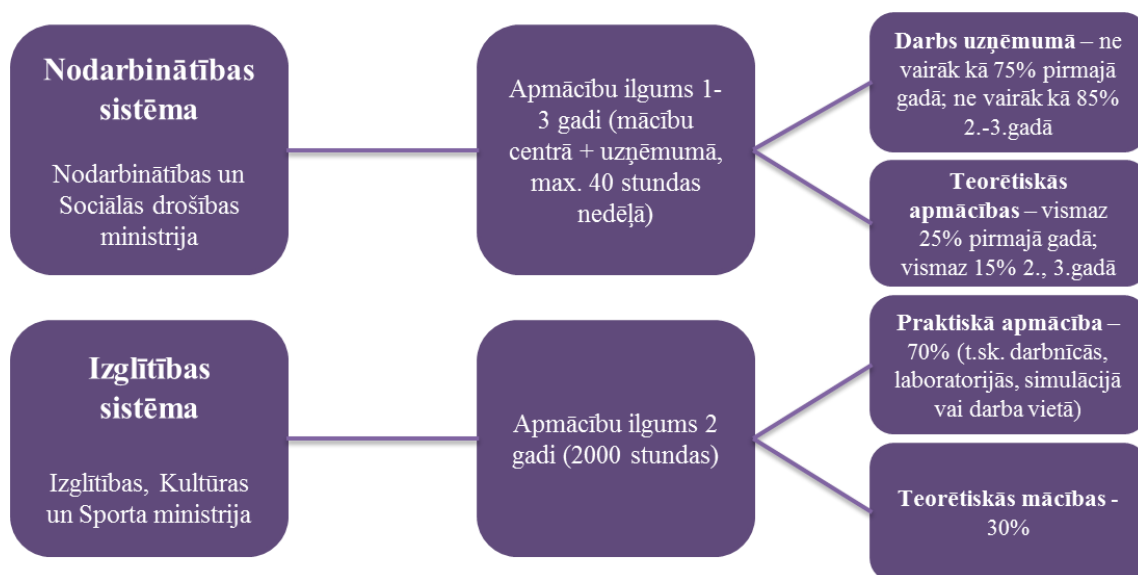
**Nodarbinātības sistēma**

Nodarbinātības un Sociālās drošības ministrija

Apmācību ilgums 1-3 gadi (mācību centrā + uzņēmumā, max. 40 stundas nedēļā)

**Darbs uzņēmumā** – ne vairāk kā 75% pirmajā gadā; ne vairāk kā 85% 2.-3.gadā

**Teorētiskās apmācības** – vismaz 25% pirmajā gadā; vismaz 15% 2., 3.gadā

**Izglītības sistēma**

Izglītības, Kultūras un Sporta ministrija

Apmācību ilgums 2 gadi (2000 stundas)

**Praktiskā apmācība** – 70% (t.sk. darbnīcās, laboratorijās, simulācijā vai darba vietā)

**Teorētiskās mācības** - 30%